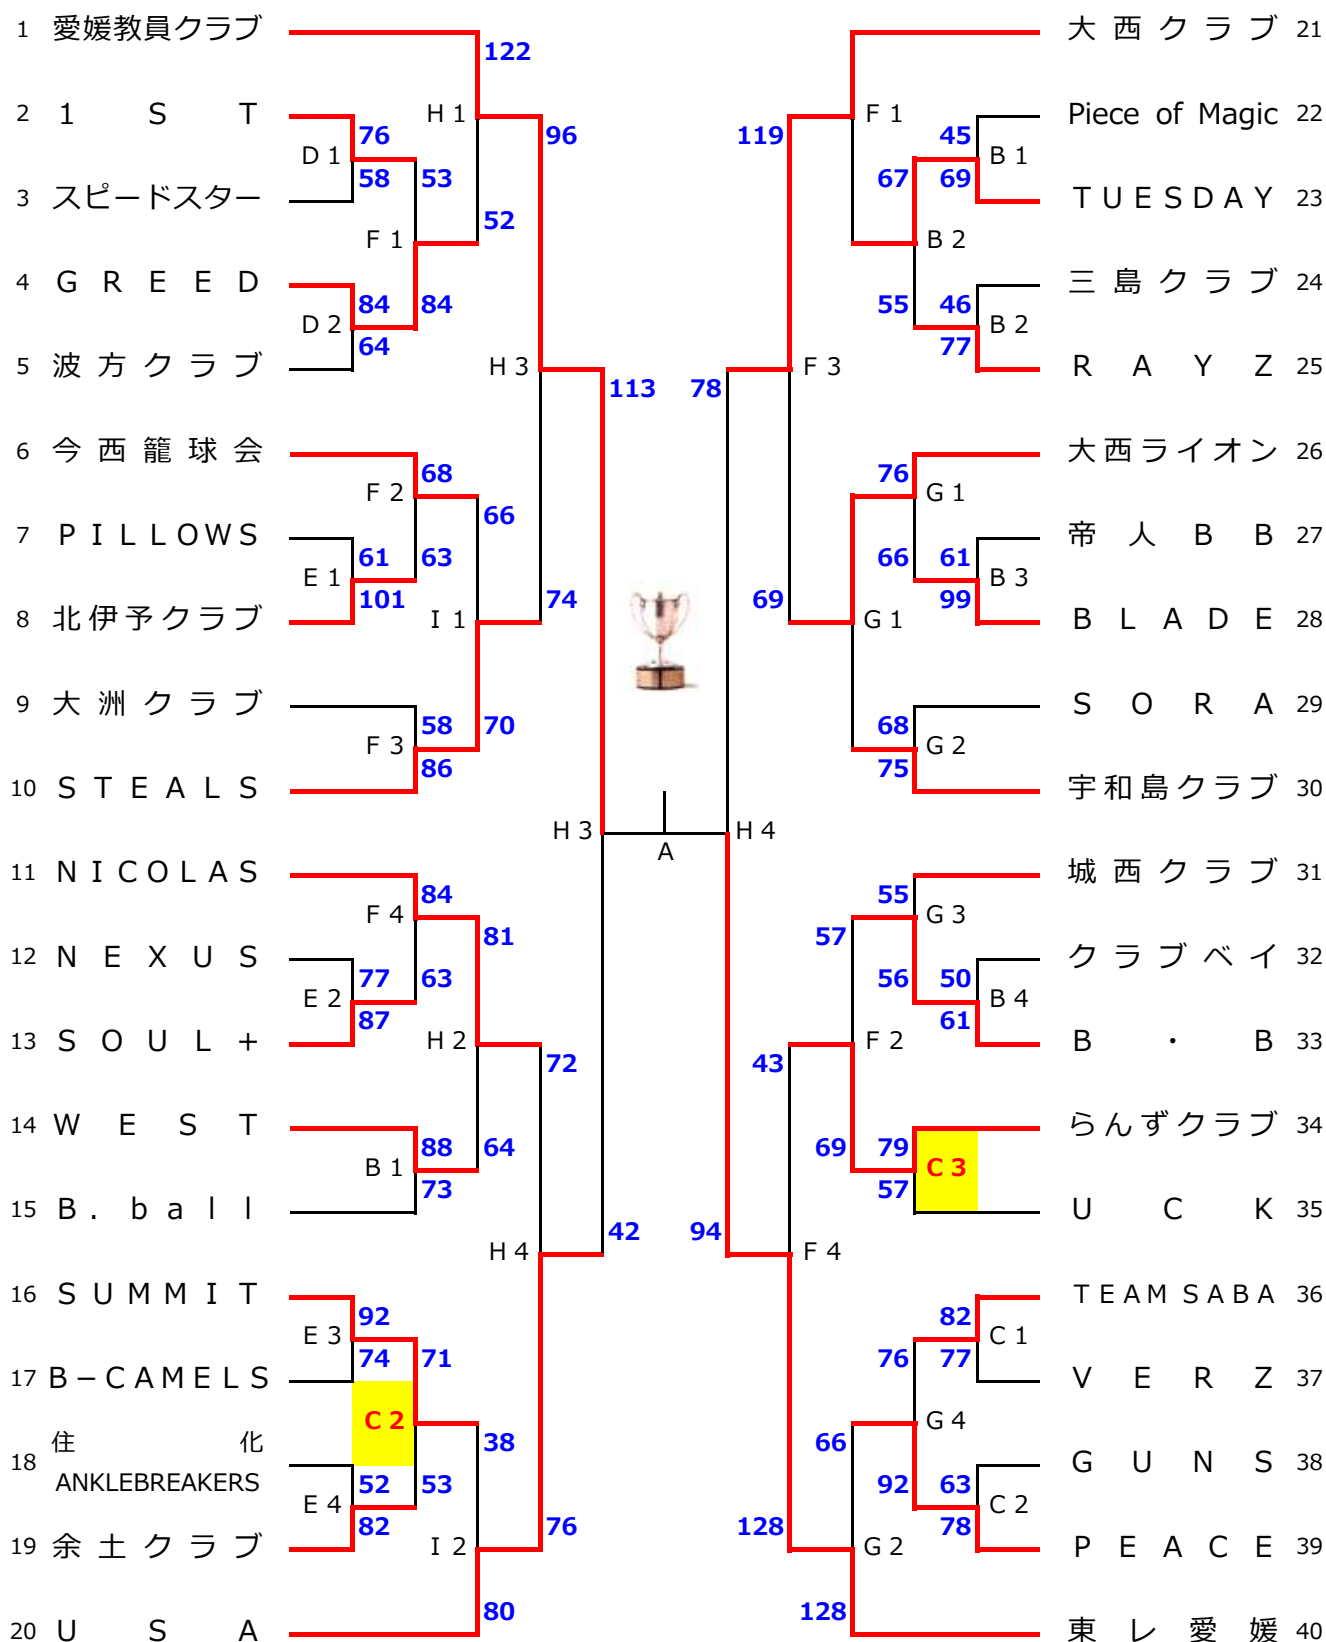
1 愛媛教員クラブ
2 1 S T
3 スピードスター
4 G R E E D
5 波方クラブ
6 今西籠球会
7 P I L L O W S
8 北伊予クラブ
9 大洲クラブ
10 S T E A L S
11 N I C O L A S
12 N E X U S
13 S O U L +
14 W E S T
15 B . b a l l
16 S U M M I T
17 B－C A M E L S
18 住 化 ANKLEBREAKERS
19 余土クラブ
20 U S A

大西クラブ 21
Piece of Magic 22
T U E S D A Y 23
三島クラブ 24
R A Y Z 25
大西ライオン 26
帝人 B B 27
B L A D E 28
S O R A 29
宇和島クラブ 30
城西クラブ 31
クラブベイ 32
B ・ B 33
らんずクラブ 34
U C K 35
T E A M S A B A 36
V E R Z 37
G U N S 38
P E A C E 39
東レ愛媛 40

122 H 1 96 D 1 76 58 53 52 F 1 84 84 D 2 64 H 3 113
F 2 68 66 E 1 61 63 101 I 1 74 F 3 58 70 86
H 3 A H 4
F 4 84 81 E 2 77 63 87 H 2 72 B 1 88 64 73 H 4 42
E 3 92 74 71 C 2 38 E 4 52 53 82 I 2 76 80

119 F 1 45 B 1 67 69 B 2 55 46 B 2 77 78 F 3
76 G 1 66 61 B 3 99 69 G 1 68 G 2 75
55 G 3 57 56 50 B 4 61 F 2 43 69 79 C 3 57 94 F 4
82 C 1 76 77 G 4 66 92 63 C 2 78 128 G 2 128